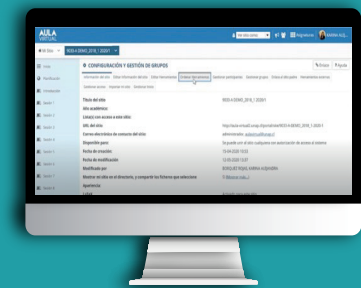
AULA VIRTUAL

Mi Área

REDI-4 DEMO_2018_1 2020/1

Inicio
Planificación
Introducción
Sesión 1
Sesión 2
Sesión 3
Sesión 4
Sesión 5
Sesión 6
Sesión 7
Sesión 8

CONFIGURACIÓN Y GESTIÓN DE GRUPOS

Editar Ayuda

Información del sitio
Editar información del sitio
Editar herramientas
Ordenar herramientas
Gestionar participantes
Gestionar grupos
Enlace al sitio padre
Herramientas externas
Gestionar acceso
Importar al sitio
Gestionar fecha

Título del sitio
REDI-4 DEMO_2018_1 2020/1
Año académico:
Enlace a este sitio:
URL del sitio
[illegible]
Correo electrónico de contacto del sitio
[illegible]
Disponible para
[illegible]
Fecha de creación:
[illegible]
Fecha de modificación
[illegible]
Modificado por
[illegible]
Mostrar en sitio en el directorio, y compartir los ficheros que seleccione
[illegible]
Apariencia